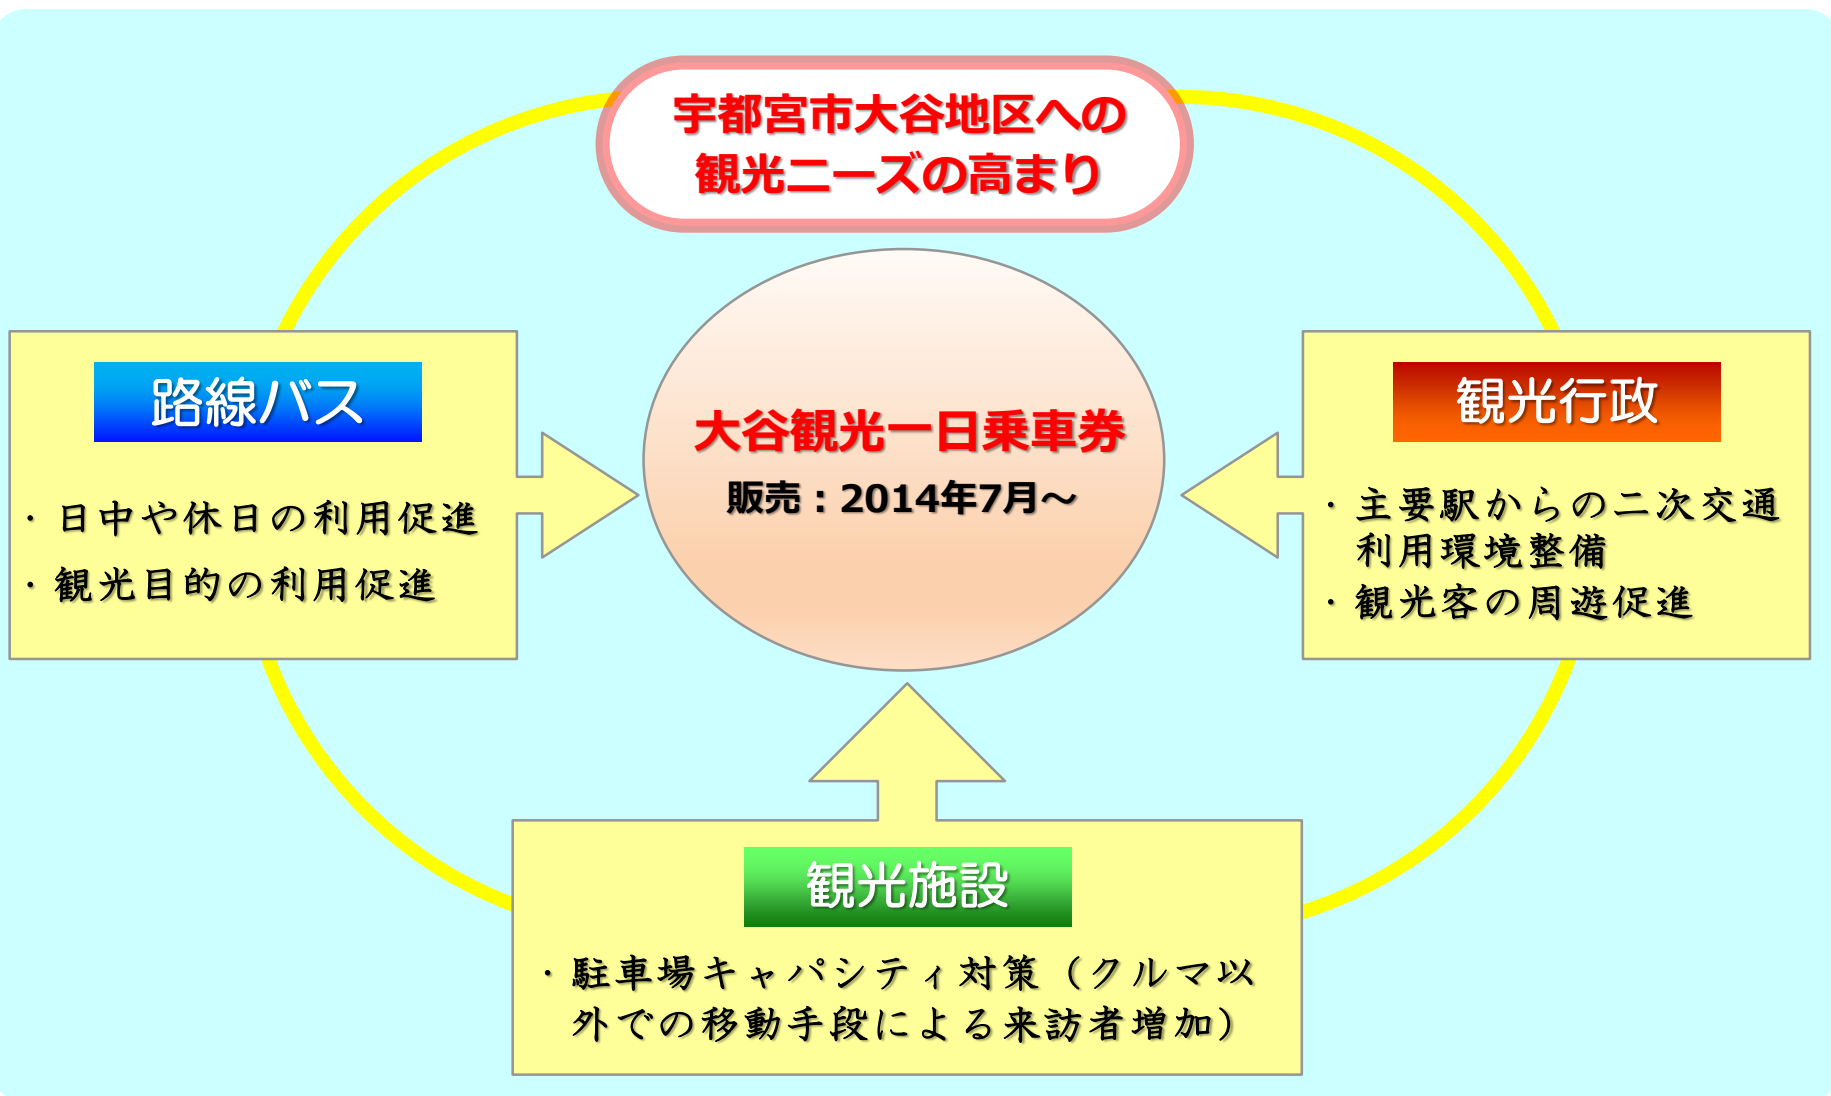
宇都宮市大谷地区への
観光ニーズの高まり

路線バス

・日中や休日の利用促進
・観光目的の利用促進

大谷観光一日乗車券
販売：2014年7月～

観光行政

・主要駅からの二次交通利用環境整備
・観光客の周遊促進

観光施設

・駐車場キャパシティ対策（クルマ以外での移動手段による来訪者増加）